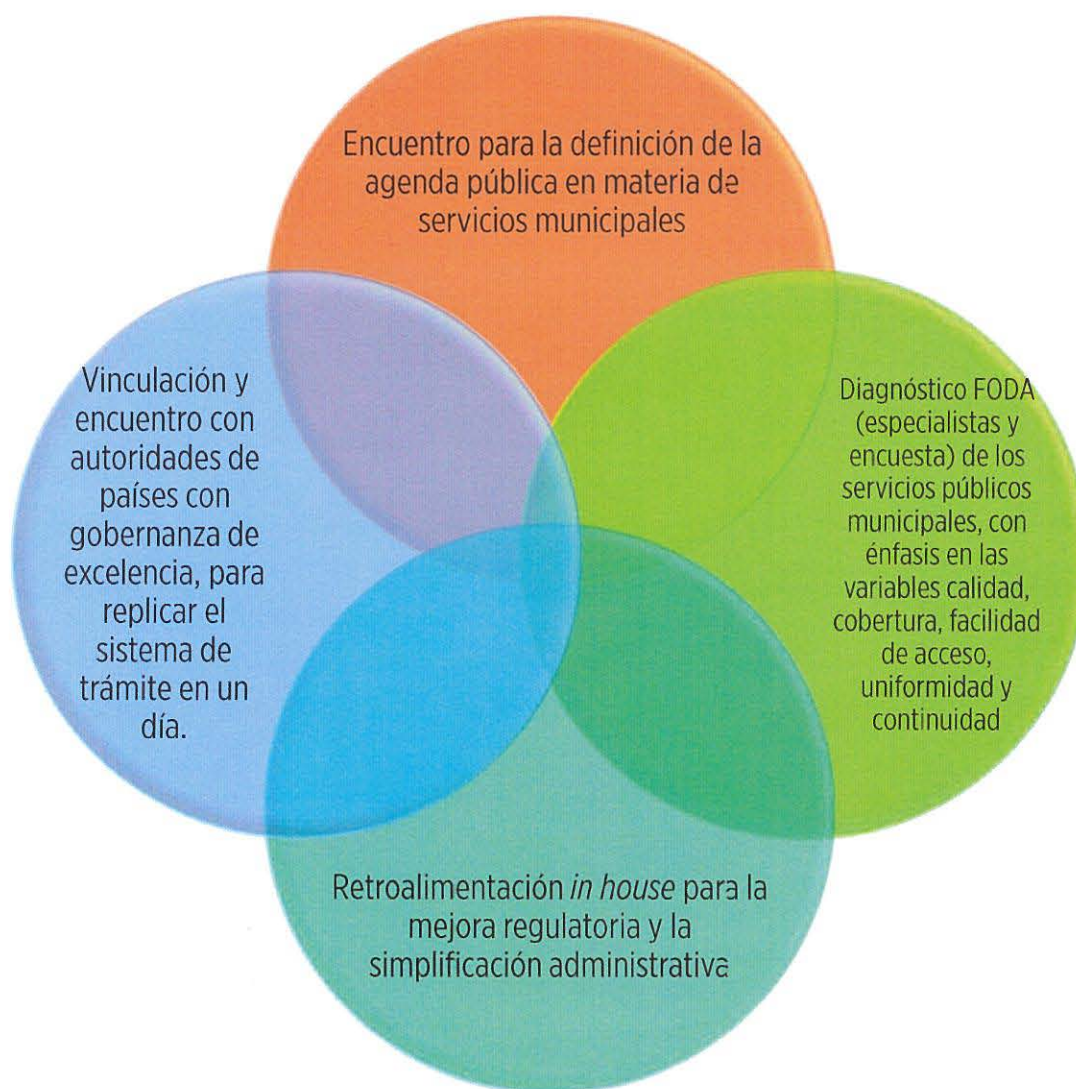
Encuentro para la definición de la agenda pública en materia de servicios municipales

Vinculación y encuentro con autoridades de países con gobernanza de excelencia, para replicar el sistema de trámite en un día.

Diagnóstico FODA (especialistas y encuesta) de los servicios públicos municipales, con énfasis en las variables calidad, cobertura, facilidad de acceso, uniformidad y continuidad

Retroalimentación *in house* para la mejora regulatoria y la simplificación administrativa